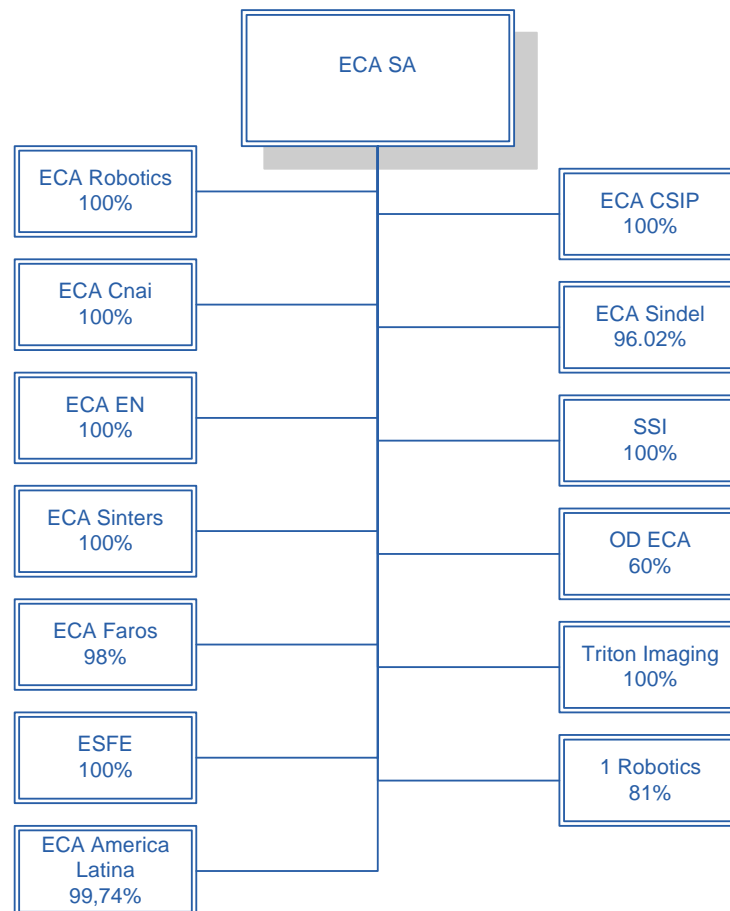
ECA SA

ECA Robotics
100%

ECA CSIP
100%

ECA Cnai
100%

ECA Sindel
96.02%

ECA EN
100%

SSI
100%

ECA Sinters
100%

OD ECA
60%

ECA Faros
98%

Triton Imaging
100%

ESFE
100%

1 Robotics
81%

ECA America Latina
99,74%